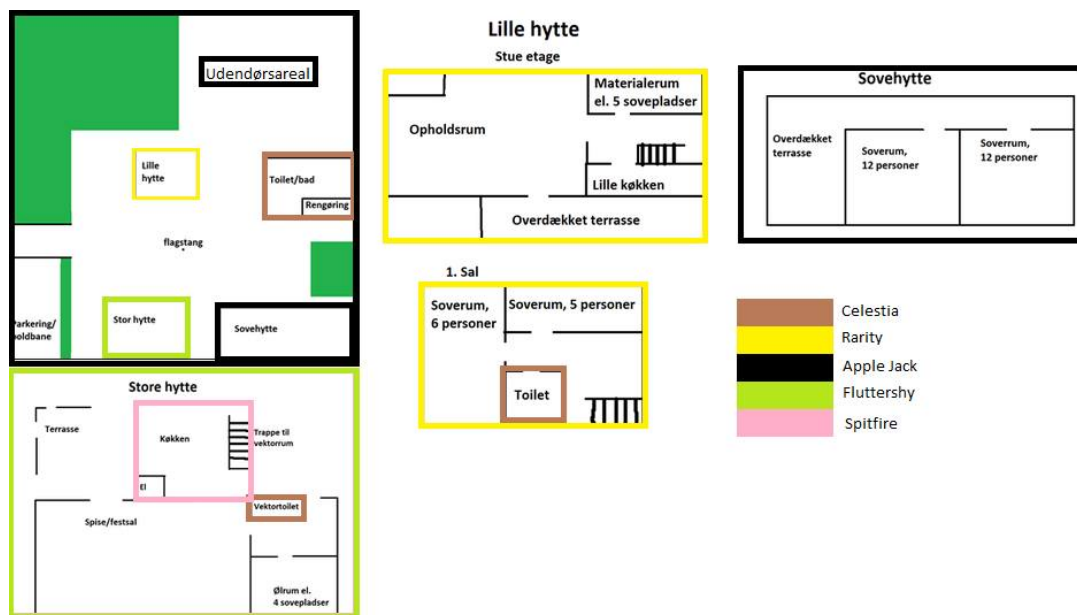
Udendørsareal

Lille hytte

Toilet/bad

Rengøring

flagstang

Parkering/ boldbane

Stor hytte

Sovehytte

Store hytte

Terrasse

Køkken

Trappe til vektorrum

El

Vektortoilet

Spise/festsal

Ølrum el. 4 sovepladser

Lille hytte

Stue etage

Materialerum el. 5 sovepladser

Opholdsrum

Lille køkken

Overdækket terrasse

1. Sal

Soverum, 6 personer

Soverum, 5 personer

Toilet

Sovehytte

Overdækket terrasse

Soverum, 12 personer

Soverum, 12 personer

Celestia
Rarity
Apple Jack
Fluttershy
Spitfire